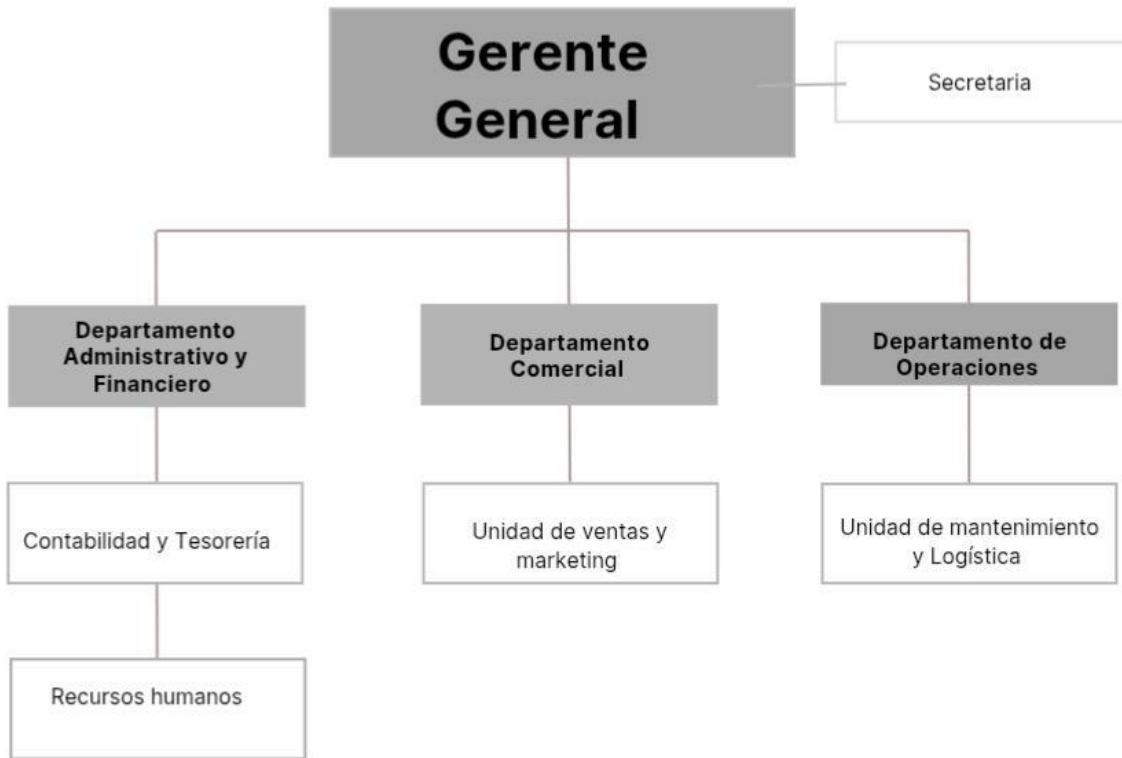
Gerente General

Secretaria

Departamento Administrativo y Financiero

Departamento Comercial

Departamento de Operaciones

Contabilidad y Tesorería

Unidad de ventas y marketing

Unidad de mantenimiento y Logística

Recursos humanos